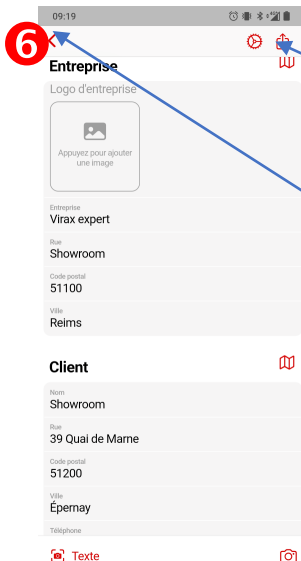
09:19

6

Entreprise

Logo d'entreprise

Appuyez pour ajouter une image

Entreprise
Virax expert

Rue
Showroom

Code postal
51100

Ville
Reims

Client

Nom
Showroom

Rue
39 Quai de Marne

Code postal
51200

Ville
Épernay

Téléphone

Texte